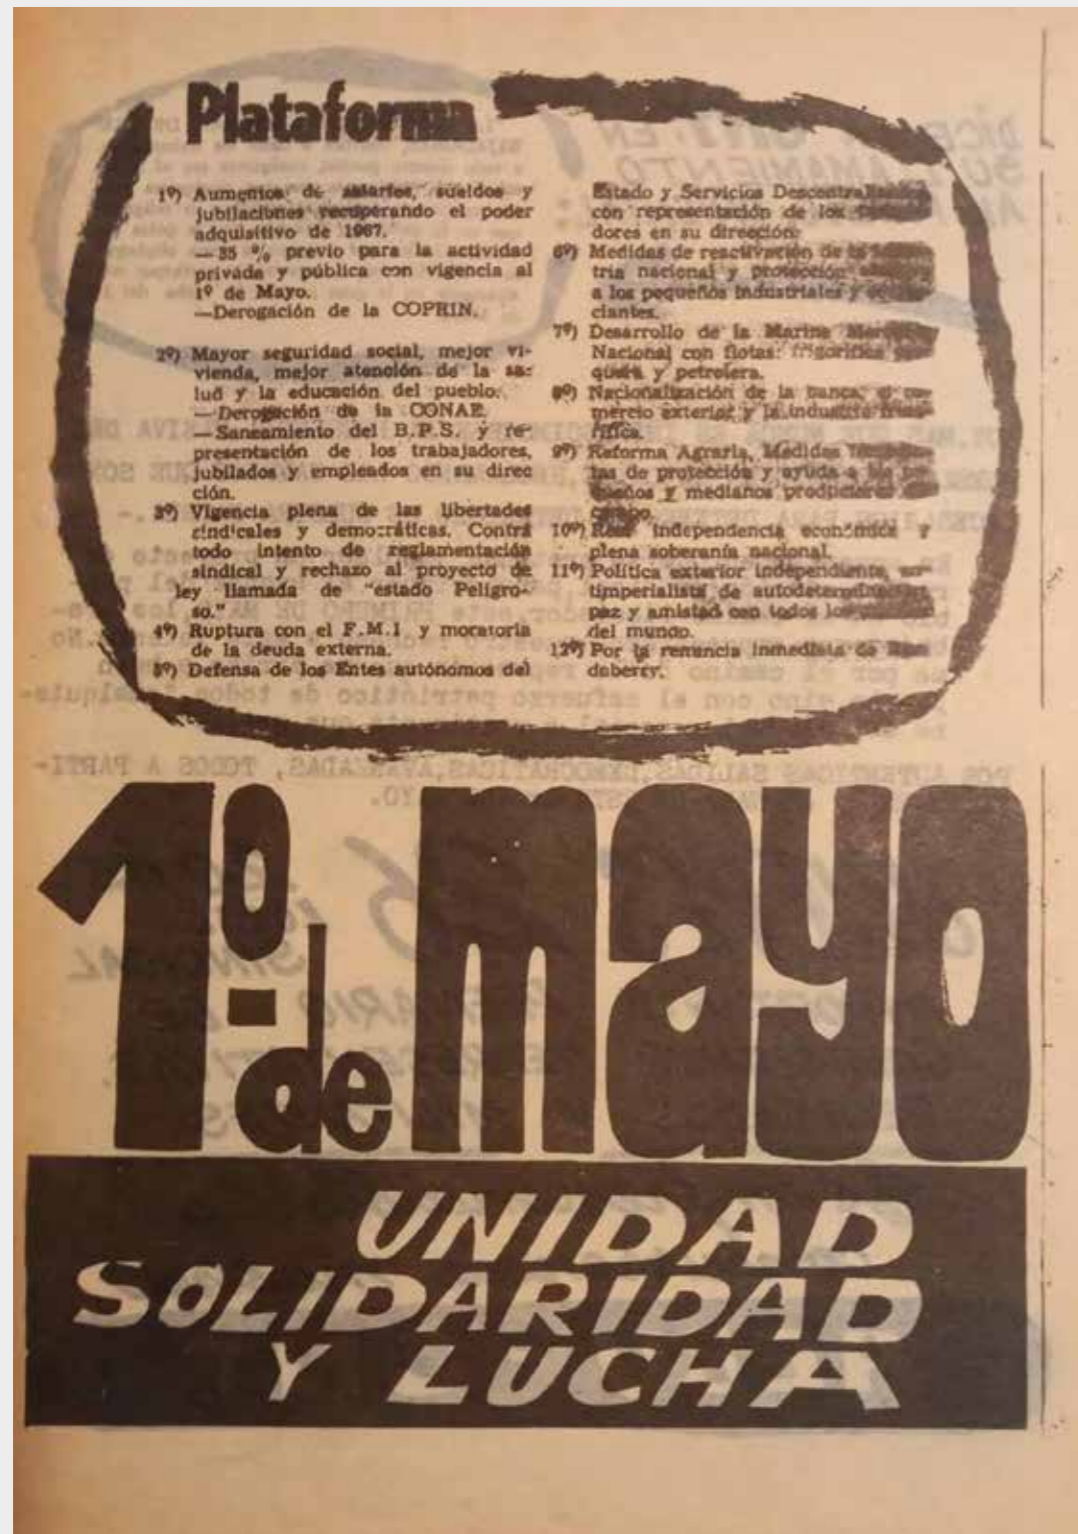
Plataforma

1º) Aumentos de salarios, sueldos y jubilaciones recuperando el poder adquisitivo de 1967.
—35 % previo para la actividad privada y pública con vigencia al 1º de Mayo.
—Derogación de la COPRIN.

2º) Mayor seguridad social, mejor vivienda, mejor atención de la salud y la educación del pueblo.
—Derogación de la CONAE.
—Saneamiento del B.P.S. y representación de los trabajadores, jubilados y empleados en su dirección.

3º) Vigencia plena de las libertades sindicales y democráticas. Contra todo intento de reglamentación sindical y rechazo al proyecto de ley llamada de "estado Peligroso."

4º) Ruptura con el F.M.I. y moratoria de la deuda externa.

5º) Defensa de los Entes autónomos del Estado y Servicios Descentralizados con representación de los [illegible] dores en su dirección.

6º) Medidas de reactivación de la industria nacional y protección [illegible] a los pequeños industriales y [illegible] ciantes.

7º) Desarrollo de la Marina Mercante Nacional con flotas frigorífica, pesquera y petrolera.

8º) Nacionalización de la banca, el comercio exterior y la industria frigorífica.

9º) Reforma Agraria. Medidas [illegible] tas de protección y ayuda a los pequeños y medianos productores del campo.

10º) Real independencia económica y plena soberanía nacional.

11º) Política exterior independiente, antimperialista, de autodeterminación, paz y amistad con todos los pueblos del mundo.

12º) Por la renuncia inmediata de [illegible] deberry.

1º de mayo

UNIDAD
SOLIDARIDAD
Y LUCHA